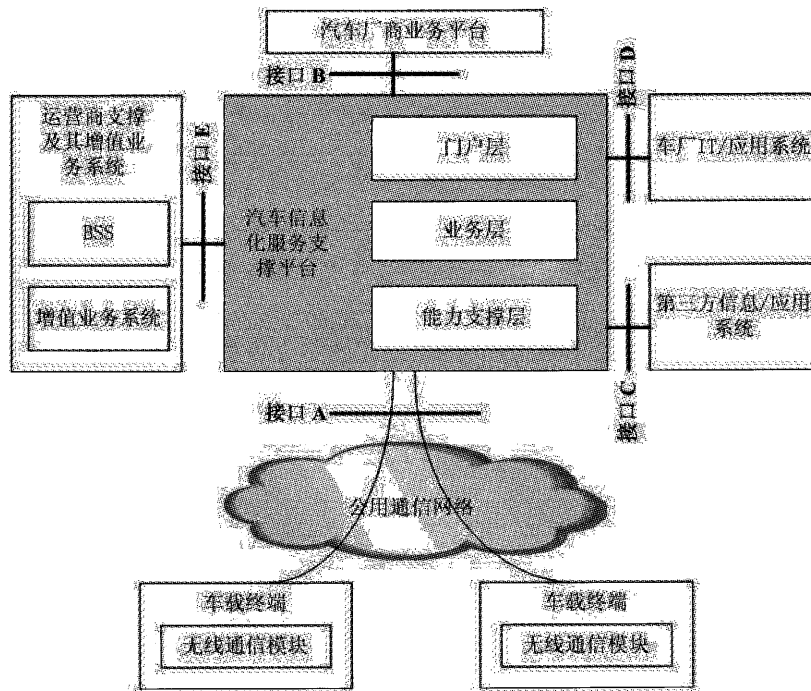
汽车厂商业务平台

接口 B

运营商支撑及其增值业务系统

BSS

增值业务系统

接口 E

汽车信息化服务支撑平台

门户层

业务层

能力支撑层

接口 D

车厂IT/应用系统

第三方信息/应用系统

接口 C

接口 A

公用通信网络

车载终端

无线通信模块

车载终端

无线通信模块